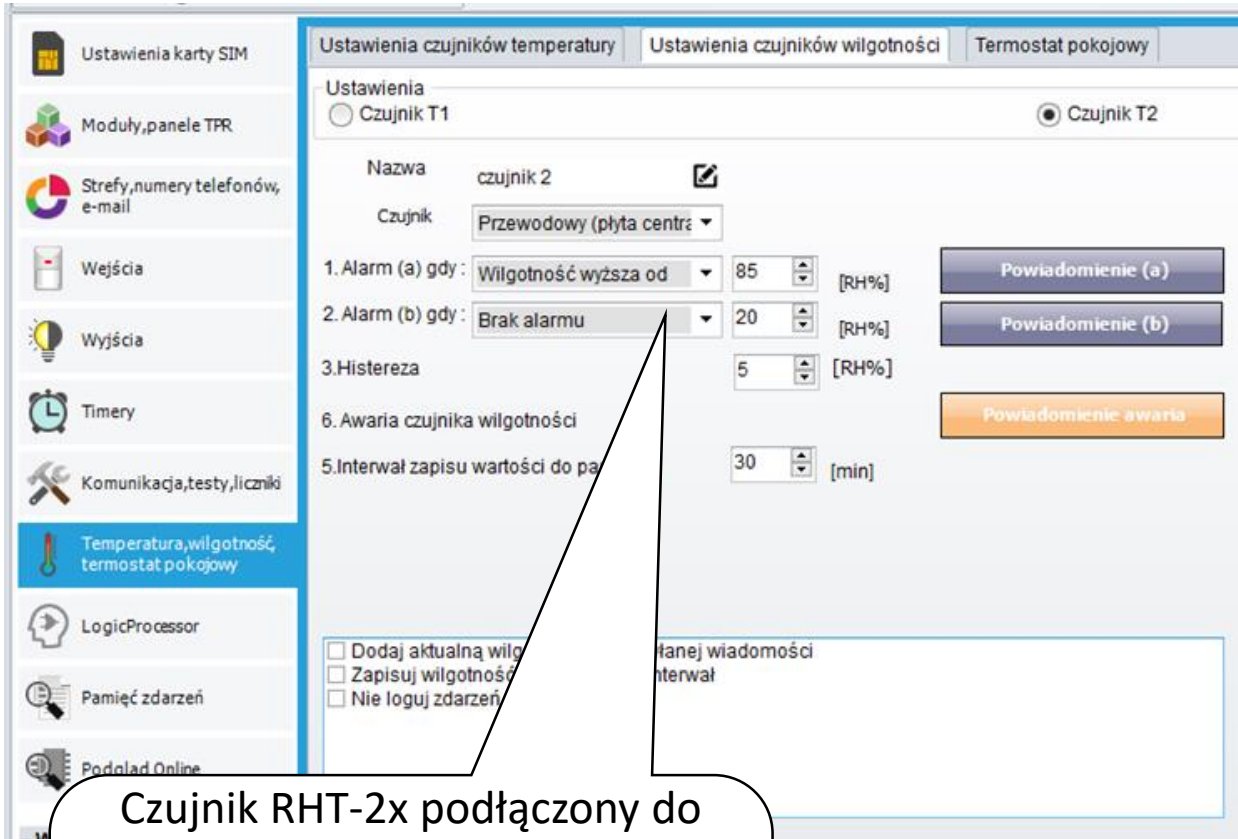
Ustawienia karty SIM
Moduły,panele TPR
Strefy,numery telefonów, e-mail
Wejścia
Wyjścia
Timery
Komunikacja,testy,liczniki
Temperatura,wilgotność, termostat pokojowy
LogicProcessor
Pamięć zdarzeń
Podglad Online

Ustawienia czujników temperatury
Ustawienia czujników wilgotności
Termostat pokojowy

Ustawienia
Czujnik T1
Czujnik T2

Nazwa czujnik 2
Czujnik Przewodowy (płyta centra
1. Alarm (a) gdy : Wilgotność wyższa od 85 [RH%]
Powiadomienie (a)
2. Alarm (b) gdy : Brak alarmu 20 [RH%]
Powiadomienie (b)
3.Histereza 5 [RH%]
6. Awaria czujnika wilgotności
Powiadomienie awaria
5.Interwał zapisu wartości do pa 30 [min]

Dodaj aktualną wilg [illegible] łanej wiadomości
Zapisuj wilgotnoś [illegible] nterwał
Nie loguj zdarzeń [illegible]

Czujnik RHT-2x podłączony do